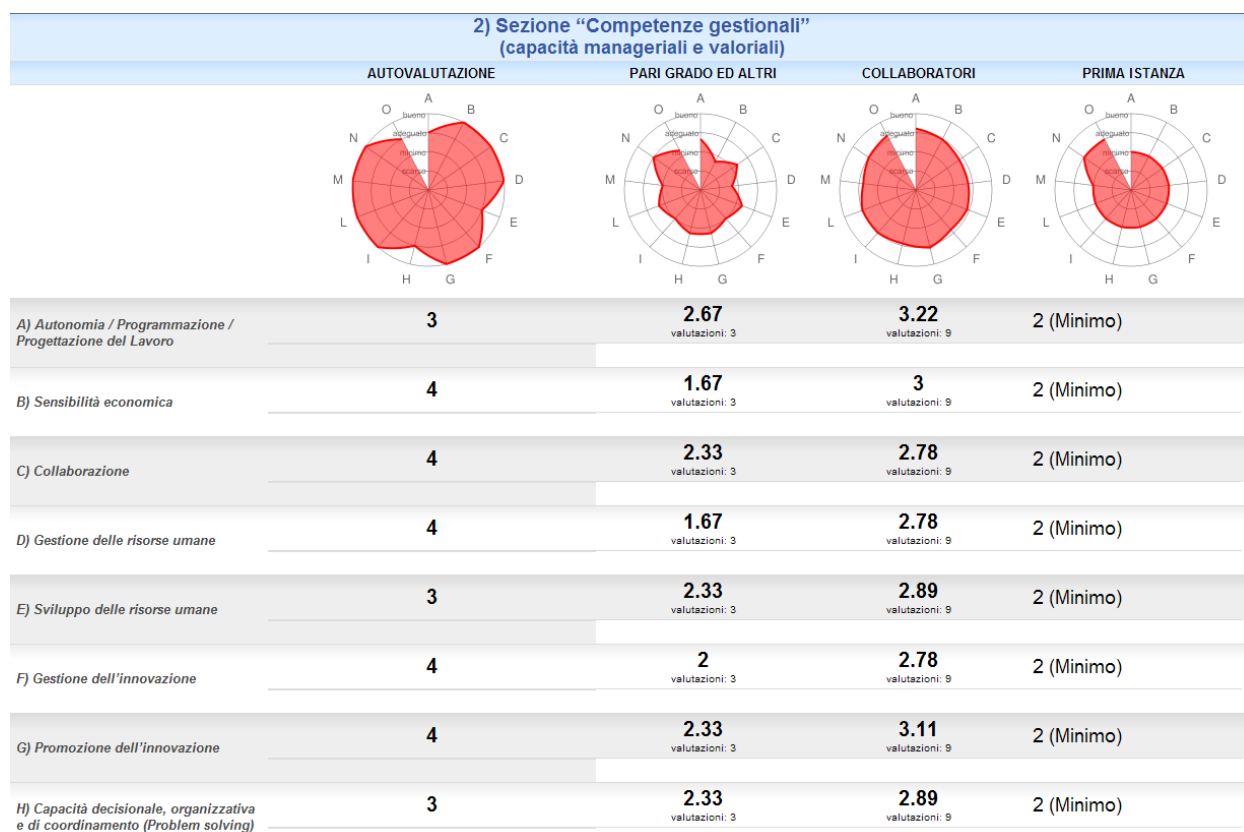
2) Sezione “Competenze gestionali”
(capacità manageriali e valoriali)

| | AUTOVALUTAZIONE | PARI GRADO ED ALTRI | COLLABORATORI | PRIMA ISTANZA |
|---|---|---|---|---|
| | A B C D E F G H I L M N O buono adeguato minimo scarso | A B C D E F G H I L M N O buono adeguato minimo scarso | A B C D E F G H I L M N O buono adeguato minimo scarso | A B C D E F G H I L M N O buono adeguato minimo scarso |
| A) Autonomia / Programmazione / Progettazione del Lavoro | 3 | 2.67 valutazioni: 3 | 3.22 valutazioni: 9 | 2 (Minimo) |
| B) Sensibilità economica | 4 | 1.67 valutazioni: 3 | 3 valutazioni: 9 | 2 (Minimo) |
| C) Collaborazione | 4 | 2.33 valutazioni: 3 | 2.78 valutazioni: 9 | 2 (Minimo) |
| D) Gestione delle risorse umane | 4 | 1.67 valutazioni: 3 | 2.78 valutazioni: 9 | 2 (Minimo) |
| E) Sviluppo delle risorse umane | 3 | 2.33 valutazioni: 3 | 2.89 valutazioni: 9 | 2 (Minimo) |
| F) Gestione dell’innovazione | 4 | 2 valutazioni: 3 | 2.78 valutazioni: 9 | 2 (Minimo) |
| G) Promozione dell’innovazione | 4 | 2.33 valutazioni: 3 | 3.11 valutazioni: 9 | 2 (Minimo) |
| H) Capacità decisionale, organizzativa e di coordinamento (Problem solving) | 3 | 2.33 valutazioni: 3 | 2.89 valutazioni: 9 | 2 (Minimo) |